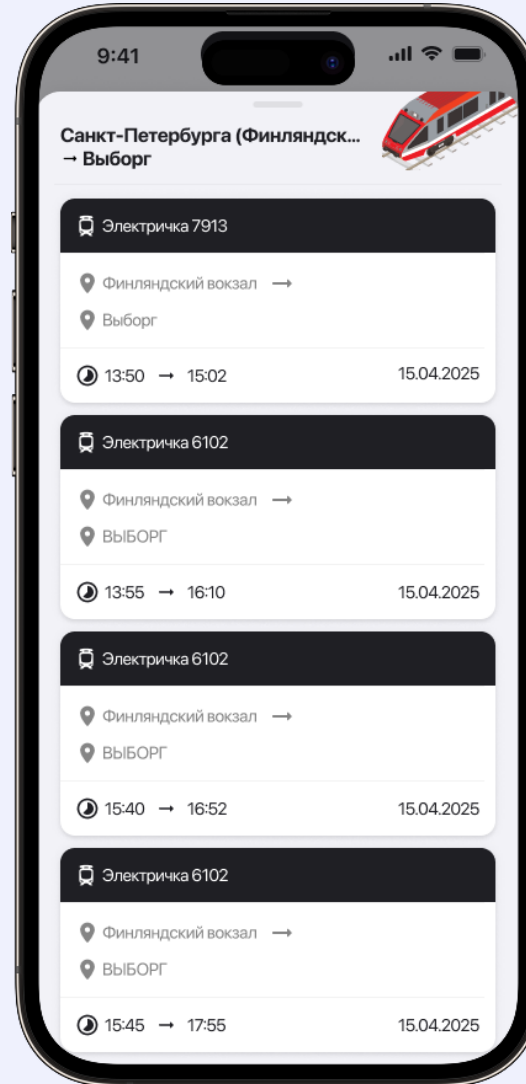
9:41

Санкт-Петербурга (Финляндск... → Выборг

Электричка 7913

Финляндский вокзал →

Выборг

13:50 → 15:02

15.04.2025

Электричка 6102

Финляндский вокзал →

ВЫБОРГ

13:55 → 16:10

15.04.2025

Электричка 6102

Финляндский вокзал →

ВЫБОРГ

15:40 → 16:52

15.04.2025

Электричка 6102

Финляндский вокзал →

ВЫБОРГ

15:45 → 17:55

15.04.2025